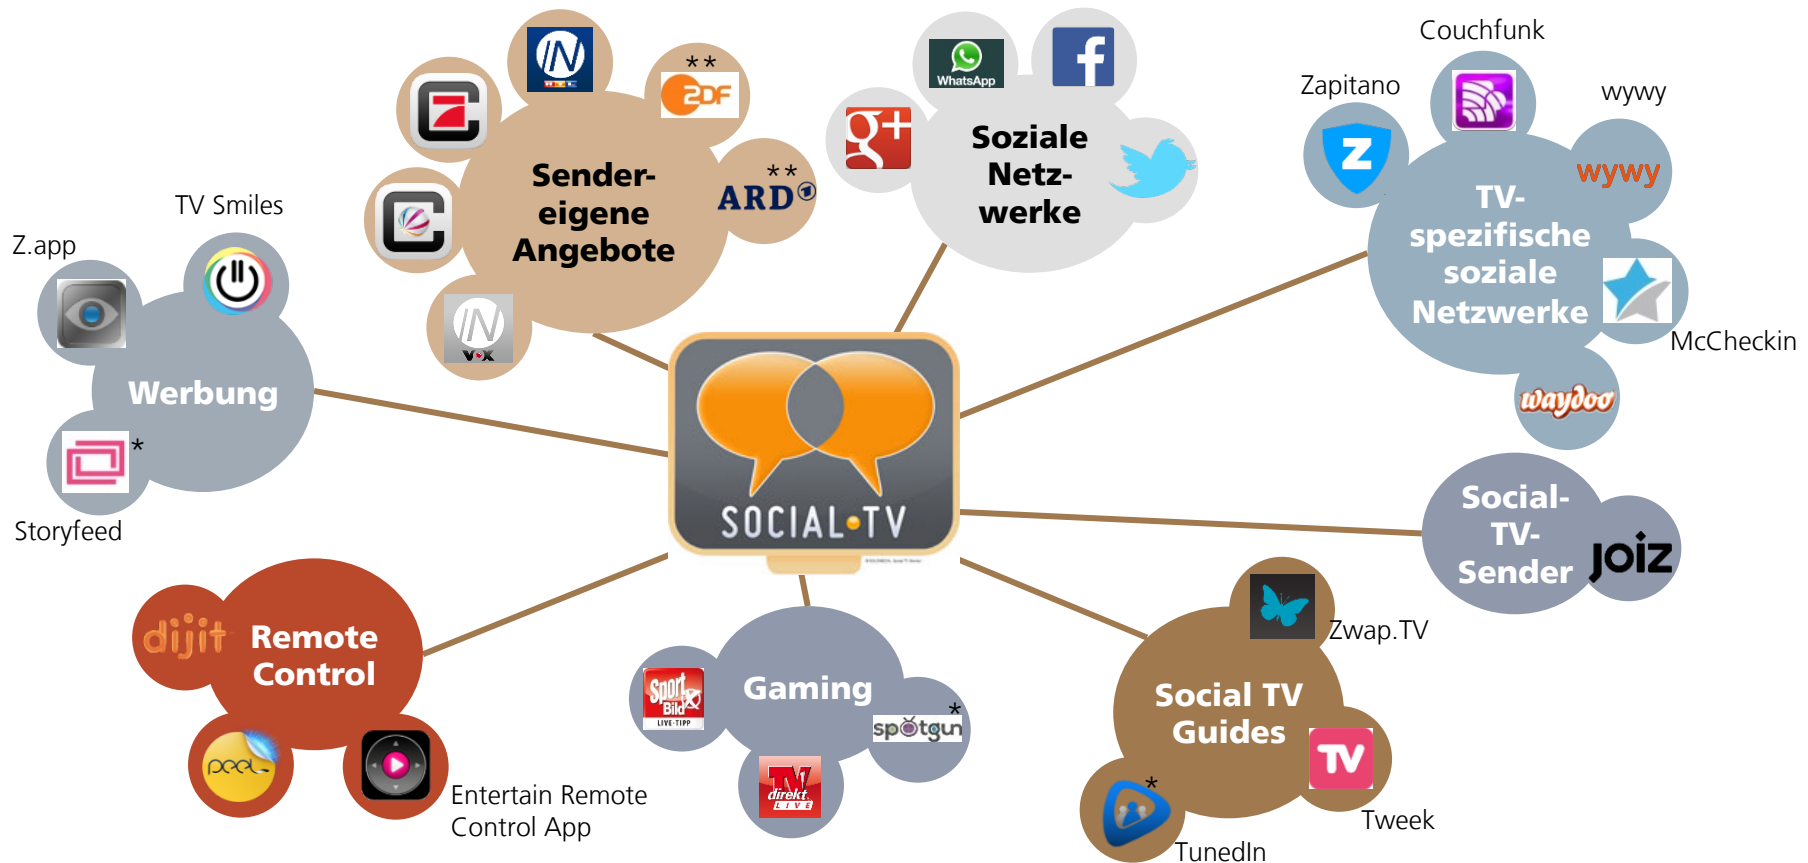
Sender-eigene Angebote

ZDF
**
ARD
**
VOX

Soziale Netz-werke

WhatsApp

Couchfunk
Zapitano
wywy

TV-spezifische soziale Netzwerke

wywy
McCheckin
waydoo

TV Smiles
Z.app

Werbung

*
Storyfeed

SOCIAL•TV

Social-TV-Sender
joiz

dijit
Remote Control
peel
Entertain Remote Control App

Sport Bild
LIVE-TIPP
Gaming
spotgun
*
TV direkt LIVE

Social TV Guides
Zwap.TV
TV
Tweek
*
TunedIn